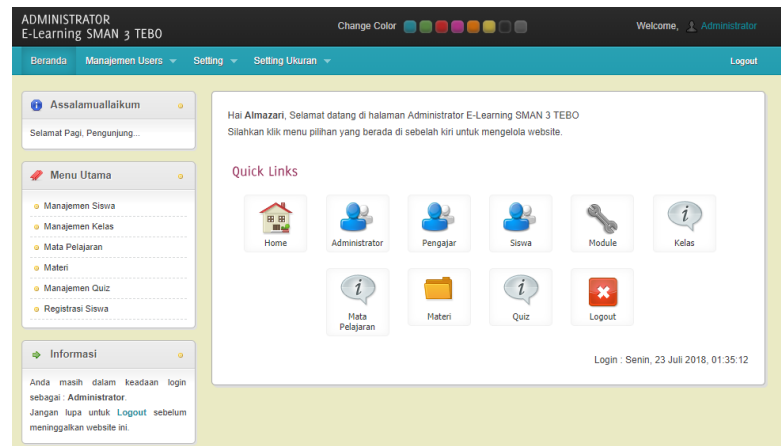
ADMINISTRATOR
E-Learning SMAN 3 TEBO

Change Color

Welcome, Administrator

Beranda Manajemen Users Setting Setting Ukuran Logout

Assalamuallaikum

Selamat Pagi, Pengunjung...

Menu Utama

Manajemen Siswa
Manajemen Kelas
Mata Pelajaran
Materi
Manajemen Quiz
Registrasi Siswa

Informasi

Anda masih dalam keadaan login sebagai : Administrator.
Jangan lupa untuk Logout sebelum meninggalkan website ini.

Hai Almazari, Selamat datang di halaman Administrator E-Learning SMAN 3 TEBO
Silahkan klik menu pilihan yang berada di sebelah kiri untuk mengelola website.

Quick Links

Home
Administrator
Pengajar
Siswa
Module
Kelas
Mata Pelajaran
Materi
Quiz
Logout

Login : Senin, 23 Juli 2018, 01:35:12